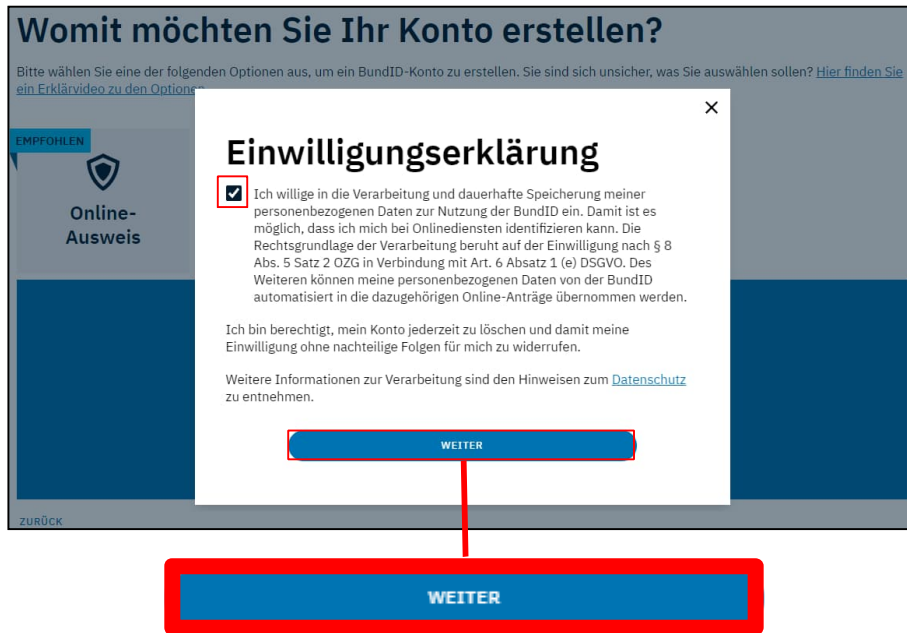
Womit möchten Sie Ihr Konto erstellen?

Bitte wählen Sie eine der folgenden Optionen aus, um ein BundID-Konto zu erstellen. Sie sind sich unsicher, was Sie auswählen sollen? Hier finden Sie ein Erklärvideo zu den Optionen

EMPFOHLEN

Online-Ausweis

×

Einwilligungserklärung

Ich willige in die Verarbeitung und dauerhafte Speicherung meiner personenbezogenen Daten zur Nutzung der BundID ein. Damit ist es möglich, dass ich mich bei Onlinediensten identifizieren kann. Die Rechtsgrundlage der Verarbeitung beruht auf der Einwilligung nach § 8 Abs. 5 Satz 2 OZG in Verbindung mit Art. 6 Absatz 1 (e) DSGVO. Des Weiteren können meine personenbezogenen Daten von der BundID automatisiert in die dazugehörigen Online-Anträge übernommen werden.

Ich bin berechtigt, mein Konto jederzeit zu löschen und damit meine Einwilligung ohne nachteilige Folgen für mich zu widerrufen.

Weitere Informationen zur Verarbeitung sind den Hinweisen zum Datenschutz zu entnehmen.

WEITER

ZURÜCK

WEITER